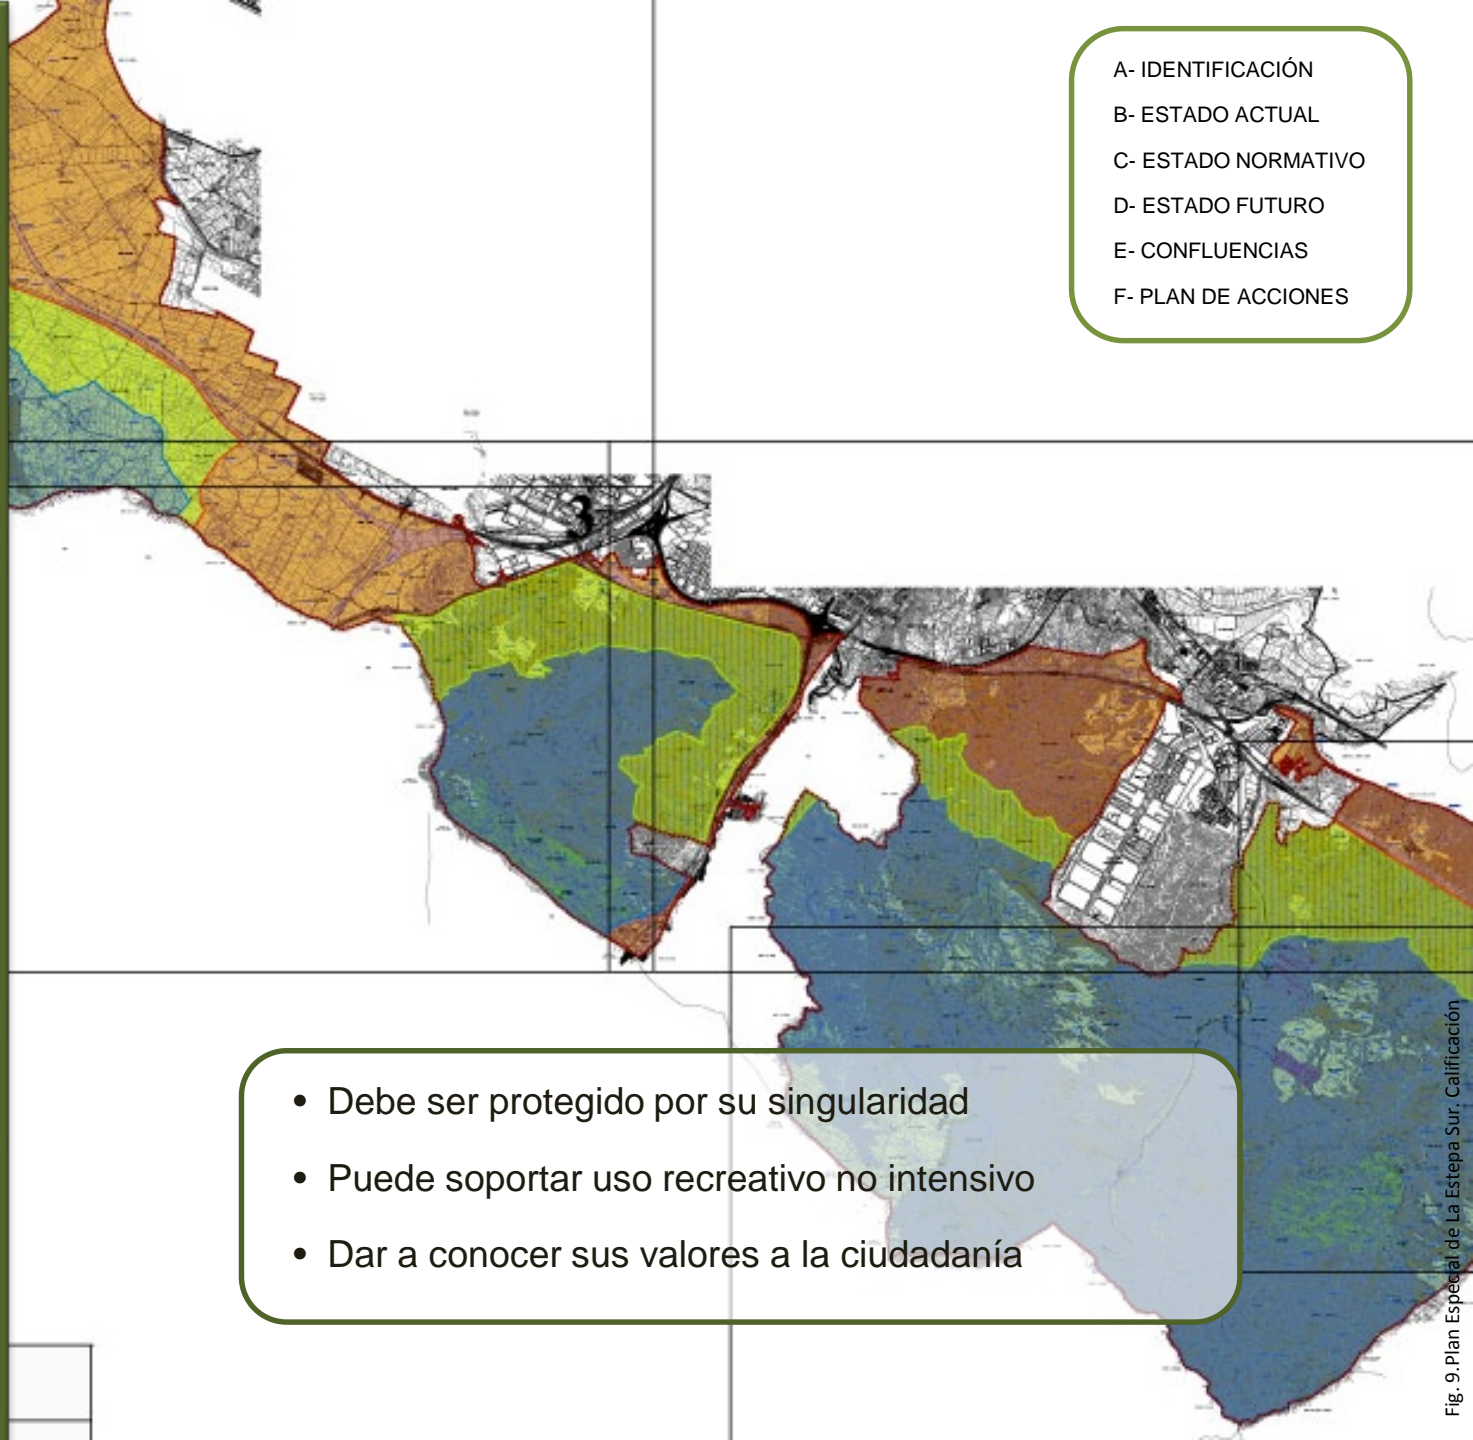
A- IDENTIFICACIÓN

B- ESTADO ACTUAL

C- ESTADO NORMATIVO

D- ESTADO FUTURO

E- CONFLUENCIAS

F- PLAN DE ACCIONES

• Debe ser protegido por su singularidad

• Puede soportar uso recreativo no intensivo

• Dar a conocer sus valores a la ciudadanía

Fig. 9.Plan Especial de La Estepa Sur. Calificación